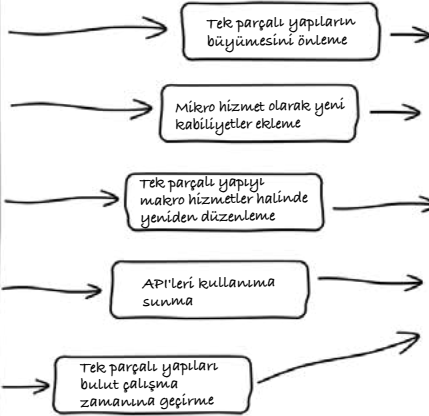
Tek parçalı yapıların büyümesini önleme

Mikro hizmet olarak yeni kabiliyetler ekleme

Tek parçalı yapıyı makro hizmetler halinde yeniden düzenleme

API'leri kullanıma sunma

Tek parçalı yapıları bulut çalışma zamanına geçirme